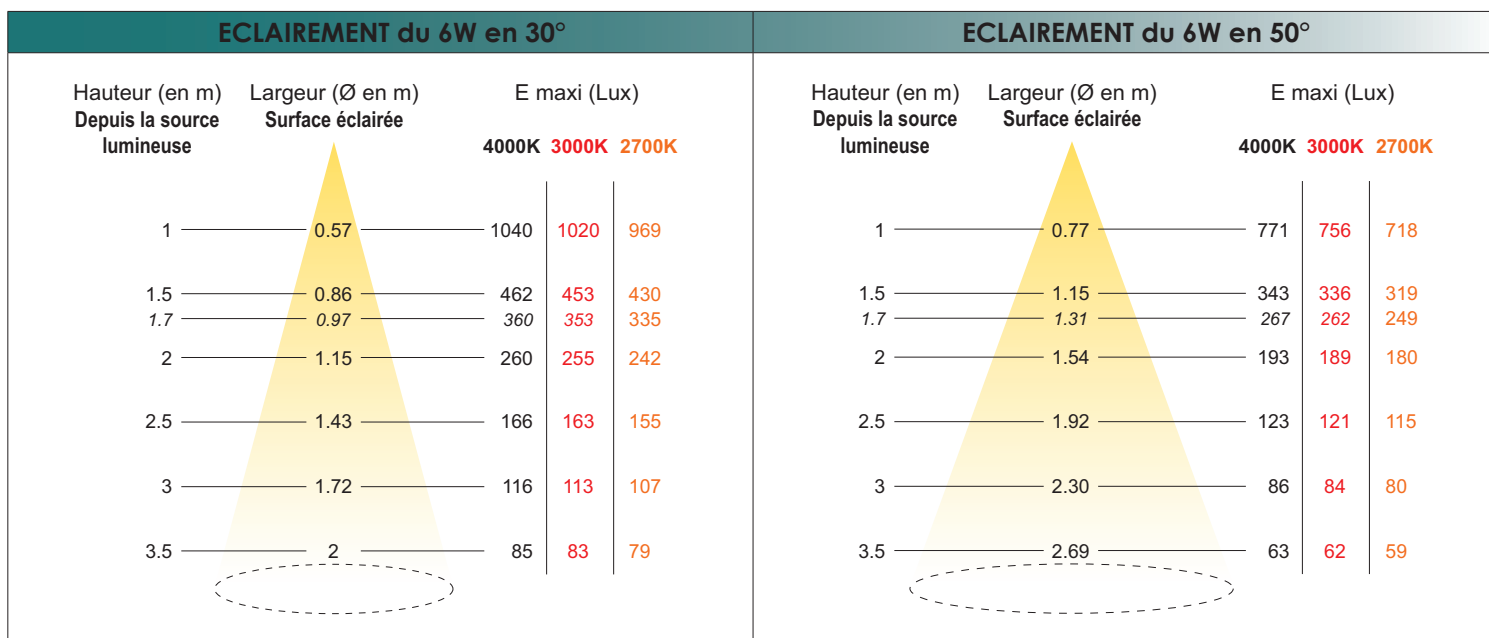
ECLAIREMENT du 6W en 30°

| Hauteur (en m) Depuis la source lumineuse | Largeur (Ø en m) Surface éclairée | E maxi (Lux) 4000K | 3000K | 2700K |
|---|---|---|---|---|
| 1 | 0.57 | 1040 | 1020 | 969 |
| 1.5 | 0.86 | 462 | 453 | 430 |
| 1.7 | 0.97 | 360 | 353 | 335 |
| 2 | 1.15 | 260 | 255 | 242 |
| 2.5 | 1.43 | 166 | 163 | 155 |
| 3 | 1.72 | 116 | 113 | 107 |
| 3.5 | 2 | 85 | 83 | 79 |

ECLAIREMENT du 6W en 50°

| Hauteur (en m) Depuis la source lumineuse | Largeur (Ø en m) Surface éclairée | E maxi (Lux) 4000K | 3000K | 2700K |
|---|---|---|---|---|
| 1 | 0.77 | 771 | 756 | 718 |
| 1.5 | 1.15 | 343 | 336 | 319 |
| 1.7 | 1.31 | 267 | 262 | 249 |
| 2 | 1.54 | 193 | 189 | 180 |
| 2.5 | 1.92 | 123 | 121 | 115 |
| 3 | 2.30 | 86 | 84 | 80 |
| 3.5 | 2.69 | 63 | 62 | 59 |